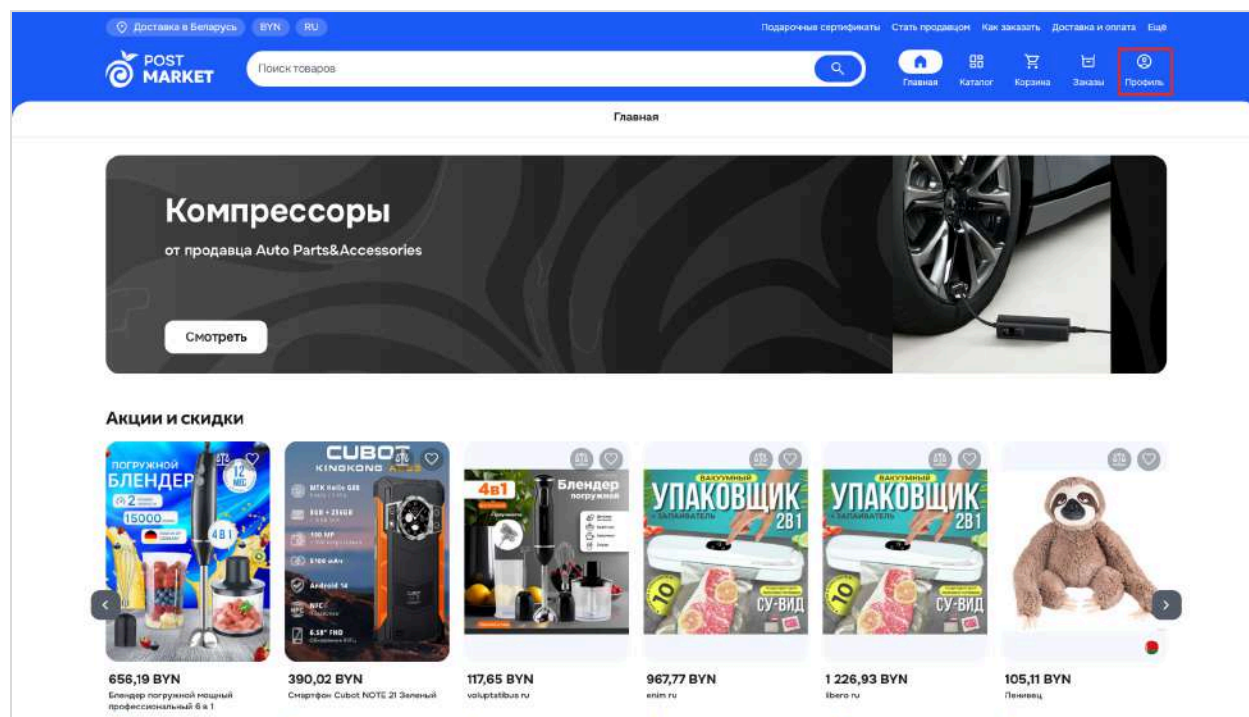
Доставка в Беларусь BYN RU

Подарочные сертификаты Стать продавцом Как заказать Доставка и оплата Ещё

POST MARKET

Поиск товаров

Главная Каталог Корзина Заказы Профиль

Главная

Компрессоры

от продавца Auto Parts&Accessories

Смотреть

Акции и скидки

ПОГРУЖНОЙ БЛЕНДЕР 12 МЕС 15000 4В1

CUBOT KINGKONG

Android 14

4в1 Блендер погружной

ВАКУУМНЫЙ УПАКОВЩИК + ЗАПАИВАТЕЛЬ 2В1 СУ-ВИД 10

ВАКУУМНЫЙ УПАКОВЩИК + ЗАПАИВАТЕЛЬ 2В1 СУ-ВИД 10

656,19 BYN
Блендер погружной мощный профессиональный 6 в 1

390,02 BYN
Смартфон Cubot NOTE 21 Зеленый

117,65 BYN
voluptatibus ru

967,77 BYN
enim ru

1 226,93 BYN
libero ru

105,11 BYN
Ленивец